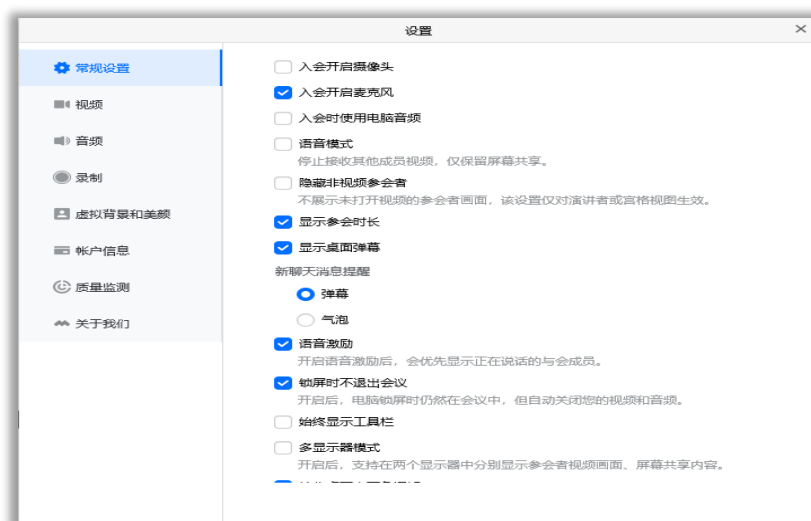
设置

×

常规设置

视频

音频

录制

虚拟背景和美颜

帐户信息

质量监测

关于我们

入会开启摄像头

入会开启麦克风

入会时使用电脑音频

语音模式
停止接收其他成员视频，仅保留屏幕共享。

隐藏非视频参会者
不展示未打开视频的参会者画面，该设置仅对演讲者或宫格视图生效。

显示参会时长

显示桌面弹幕

新聊天消息提醒

弹幕

气泡

语音激励
开启语音激励后，会优先显示正在说话的与会成员。

锁屏时不退出会议
开启后，电脑锁屏时仍然在会议中，但自动关闭您的视频和音频。

始终显示工具栏

多显示器模式
开启后，支持在两个显示器中分别显示参会者视频画面、屏幕共享内容。

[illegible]